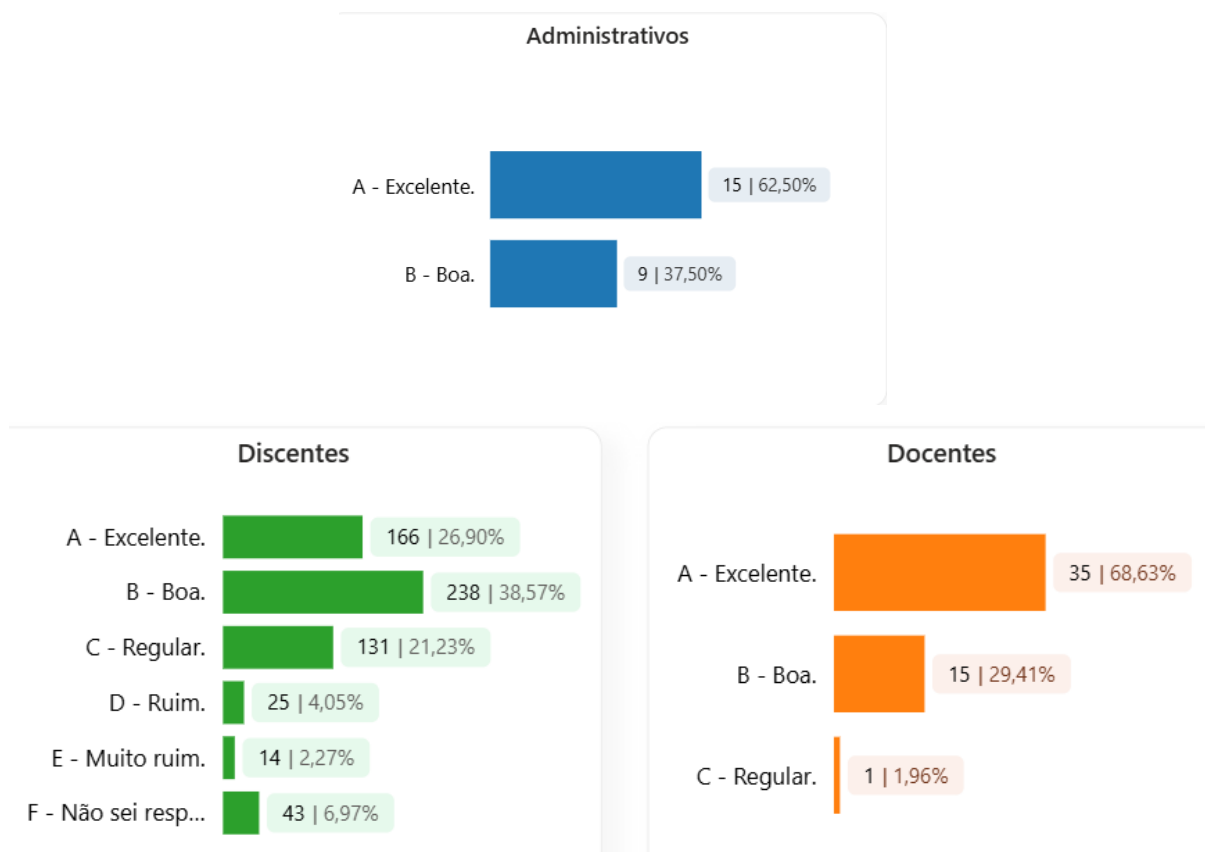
Administrativos

A - Excelente. 15 | 62,50%

B - Boa. 9 | 37,50%

Discentes

A - Excelente. 166 | 26,90%

B - Boa. 238 | 38,57%

C - Regular. 131 | 21,23%

D - Ruim. 25 | 4,05%

E - Muito ruim. 14 | 2,27%

F - Não sei resp... 43 | 6,97%

Docentes

A - Excelente. 35 | 68,63%

B - Boa. 15 | 29,41%

C - Regular. 1 | 1,96%